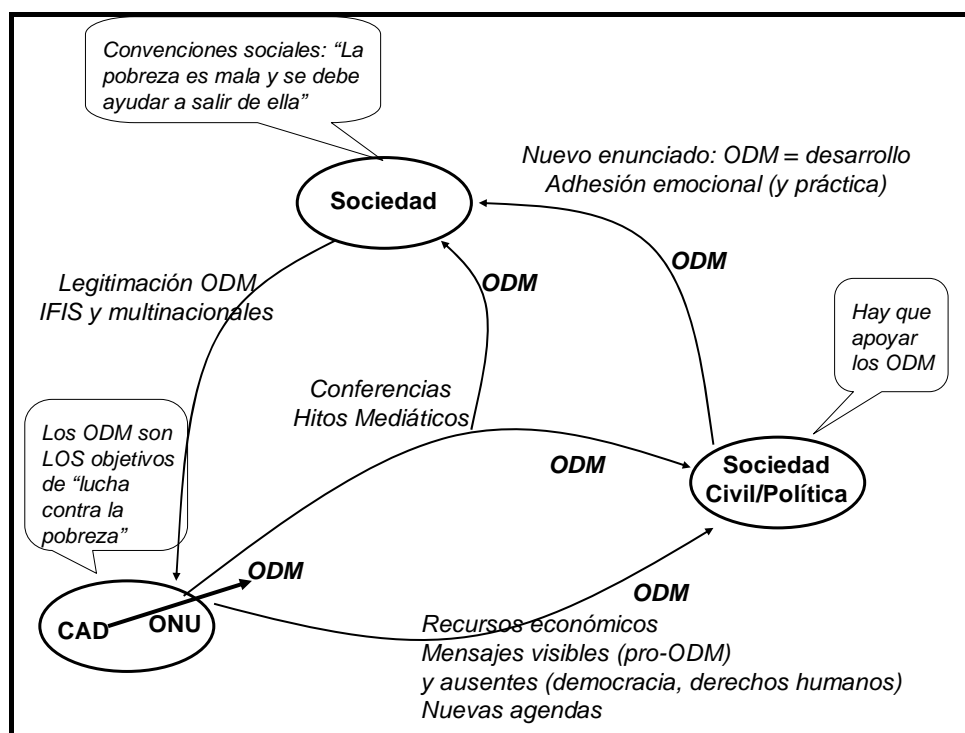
Convenciones sociales: "La pobreza es mala y se debe ayudar a salir de ella"

Nuevo enunciado: ODM = desarrollo
Adhesión emocional (y práctica)

Sociedad

ODM

ODM

Legitimación ODM
IFIS y multinacionales

Hay que apoyar los ODM

Conferencias
Hitos Mediáticos

Los ODM son LOS objetivos de "lucha contra la pobreza"

ODM

Sociedad Civil/Política

ODM

ODM

CAD

ONU

Recursos económicos
Mensajes visibles (pro-ODM)
y ausentes (democracia, derechos humanos)
Nuevas agendas